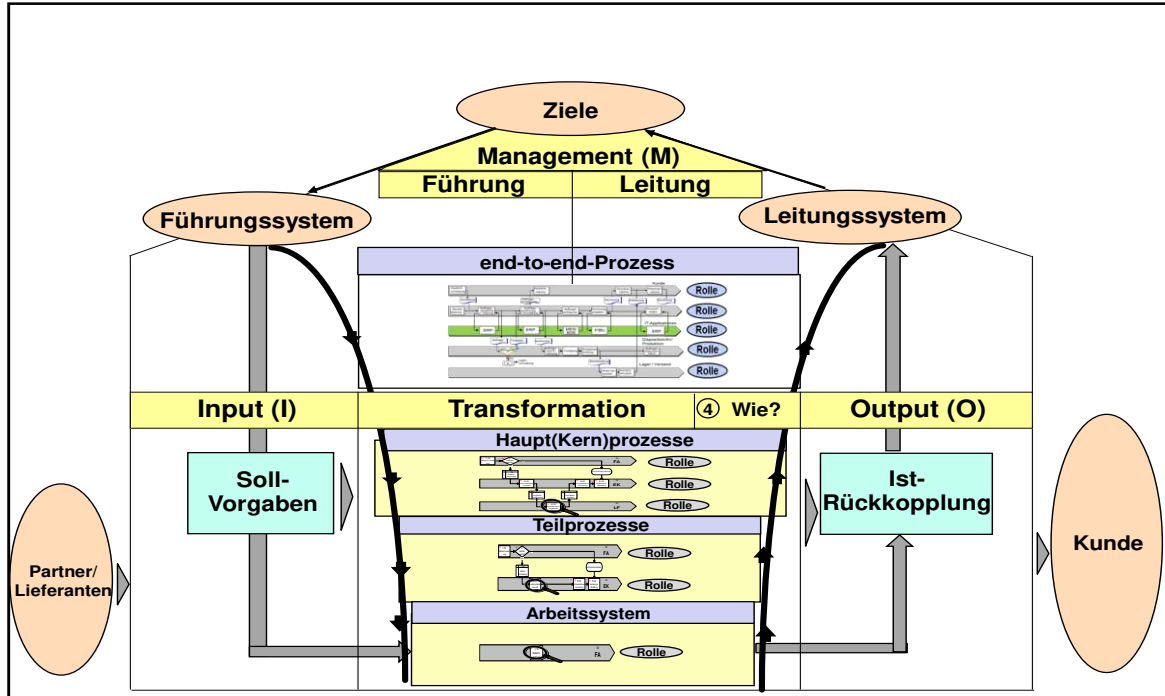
Ziele

Management (M)

Führung

Leitung

Führungssystem

Leitungssystem

end-to-end-Prozess

Rolle

Rolle

Rolle

Rolle

Rolle

Input (I)

Transformation

④ Wie?

Output (O)

Haupt(Kern)prozesse

Rolle

Rolle

Rolle

Soll-Vorgaben

Ist-Rückkopplung

Teilprozesse

Rolle

Rolle

Kunde

Partner/ Lieferanten

Arbeitssystem

Rolle